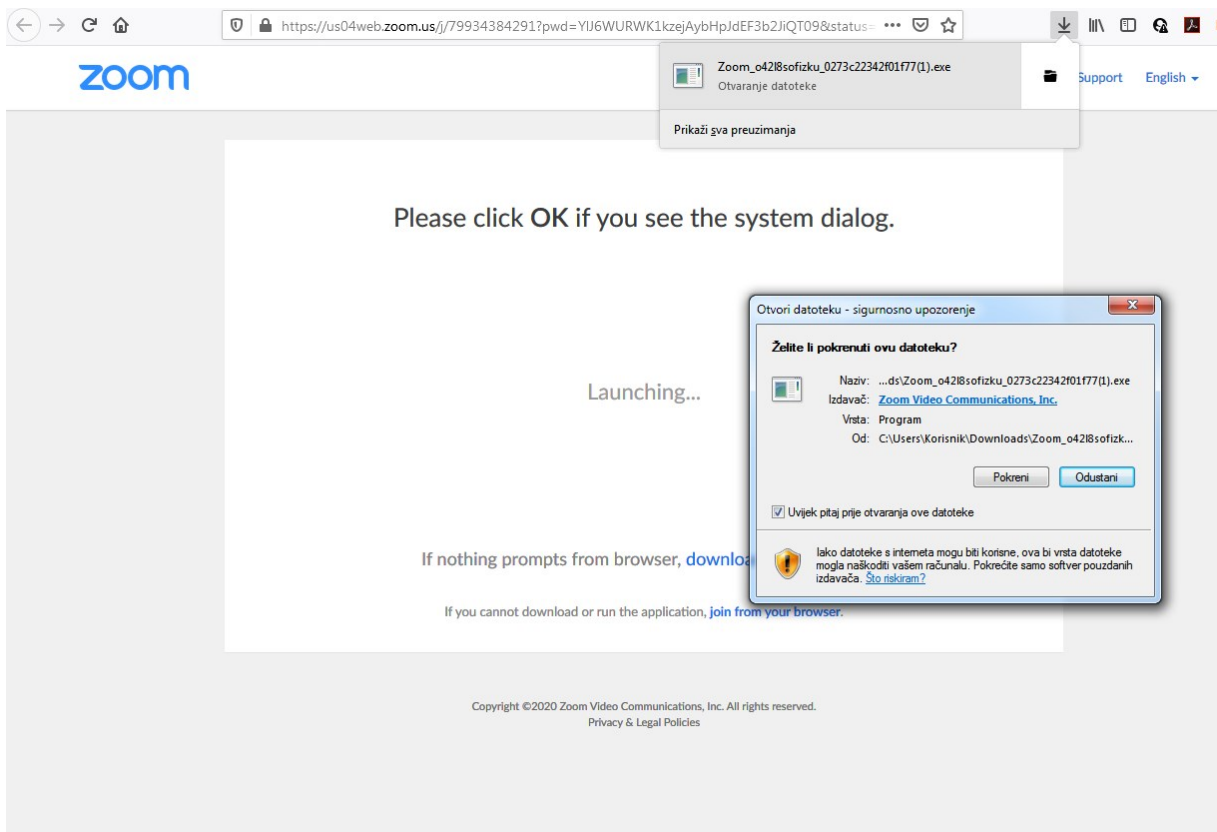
https://us04web.zoom.us/j/79934384291?pwd=YlJ6WURWK1kzejAybHpJdEF3b2JiQT09&status= •••

zoom

Zoom_o42l8sofizku_0273c22342f01f77(1).exe
Otvaranje datoteke

Prikaži sva preuzimanja

Support English

Please click **OK** if you see the system dialog.

Launching...

If nothing prompts from browser, downloa

If you cannot download or run the application, join from your browser.

Otvori datoteku - sigurnosno upozorenje

Želite li pokrenuti ovu datoteku?

Naziv: ...ds\Zoom_o42l8sofizku_0273c22342f01f77(1).exe
Izdavač: Zoom Video Communications, Inc.
Vrsta: Program
Od: C:\Users\Korisnik\Downloads\Zoom_o42l8sofizk...

Pokreni Odustani

Uvijek pitaj prije otvaranja ove datoteke

Iako datoteke s interneta mogu biti korisne, ova bi vrsta datoteke mogla naškoditi vašem računalu. Pokrećite samo softver pouzdanih izdavača. Što riskiram?

Copyright ©2020 Zoom Video Communications, Inc. All rights reserved.
Privacy & Legal Policies